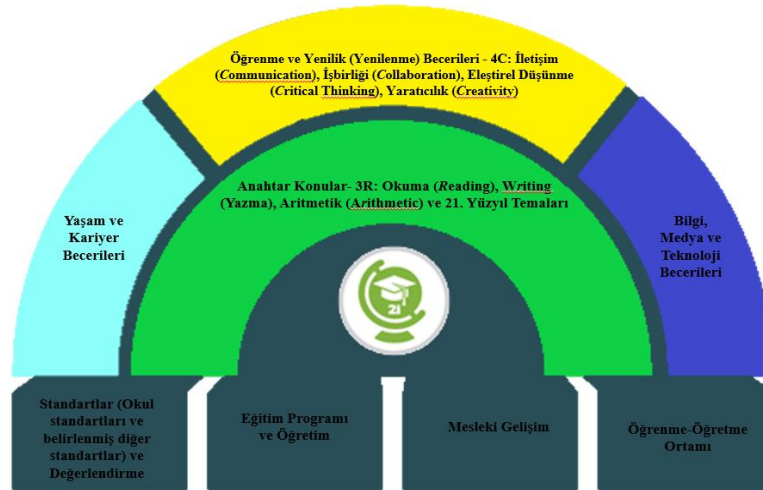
Öğrenme ve Yenilik (Yenilenme) Becerileri - 4C: İletişim (Communication), İşbirliği (Collaboration), Eleştirel Düşünme (Critical Thinking), Yaratıcılık (Creativity)

Yaşam ve Kariyer Becerileri

Anahtar Konular- 3R: Okuma (Reading), Writing (Yazma), Aritmetik (Arithmetic) ve 21. Yüzyıl Temaları

Bilgi, Medya ve Teknoloji Becerileri

21

Standartlar (Okul standartları ve belirlenmiş diğer standartlar) ve Değerlendirme

Eğitim Programı ve Öğretim

Mesleki Gelişim

Öğrenme-Öğretme Ortamı